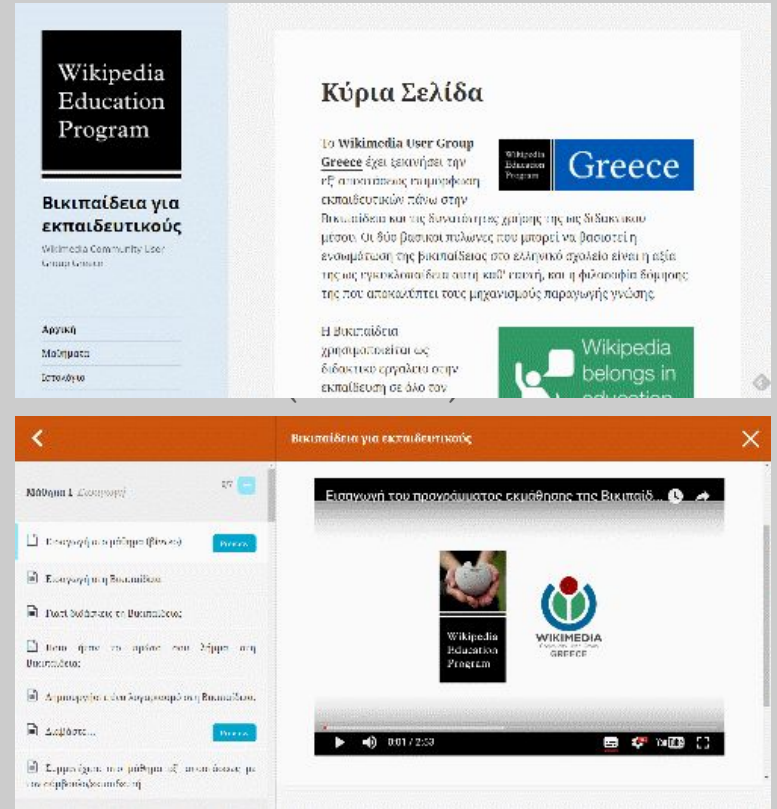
Wikipedia Education Program

Βικιπαίδεια για εκπαιδευτικούς

Wikimedia Community User Group Greece

Αρχική

Μαθήματα

Ιστολόγιο

Κύρια Σελίδα

Wikipedia Education Program Greece

Το Wikimedia User Group Greece έχει ξεκινήσει την εξ αποστάσεως επιμόρφωση εκπαιδευτικών πάνω στην Βικιπαίδεια και τις δυνατότητες χρήσης της ως διδακτικού μέσου. Οι δύο βασικοί πυλώνες που μπορεί να βασιστεί η ενσωμάτωση της βικιπαίδειας στο ελληνικό σχολείο είναι η αξία της ως εγκυκλοπαίδεια αυτή καθ' αυτή, και η φιλοσοφία δόμησής της που αποκαλύπτει τους μηχανισμούς παραγωγής γνώσης.

Η Βικιπαίδεια χρησιμοποιείται ως διδακτικό εργαλείο στην εκπαίδευση σε όλο τον

Wikipedia belongs in education

Βικιπαίδεια για εκπαιδευτικούς

Μάθημα 1 Εισαγωγή

Εισαγωγή στο μάθημα (Βίντεο) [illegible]

Εισαγωγή στη Βικιπαίδεια

Ποιοί διάβάζουν τη Βικιπαίδεια;

Ποιο ήταν το πρώτο σου λήμμα στη Βικιπαίδεια;

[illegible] Βικιπαίδεια

Διαβάστε... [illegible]

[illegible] μάθημα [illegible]

Εισαγωγή του προγράμματος εκπαίδευσης της Βικιπαίδ...

Wikipedia Education Program

WIKIMEDIA GREECE

0:01 / 2:53